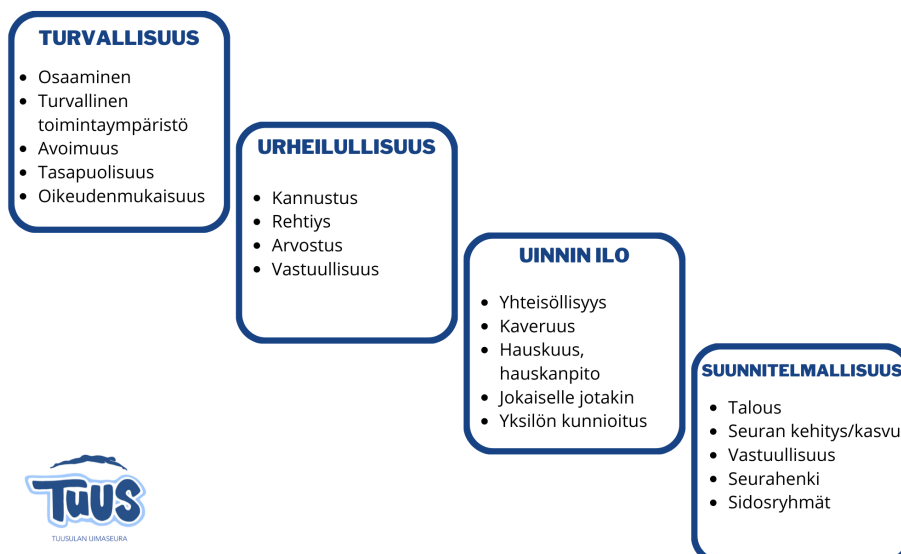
TURVALLISUUS

- Osaaminen
- Turvallinen toimintaympäristö
- Avoimuus
- Tasapuolisuus
- Oikeudenmukaisuus

URHEILULLISUUS

- Kannustus
- Rehtiys
- Arvostus
- Vastuullisuus

UINNIN ILO

- Yhteisöllisyys
- Kaveruus
- Hauskuus, hauskanpito
- Jokaiselle jotakin
- Yksilön kunnioitus

SUUNNITELMALLISUUS

- Talous
- Seuran kehitys/kasvu
- Vastuullisuus
- Seurahenki
- Sidosryhmät

TUUS
TUUSULAN UIMASEURA